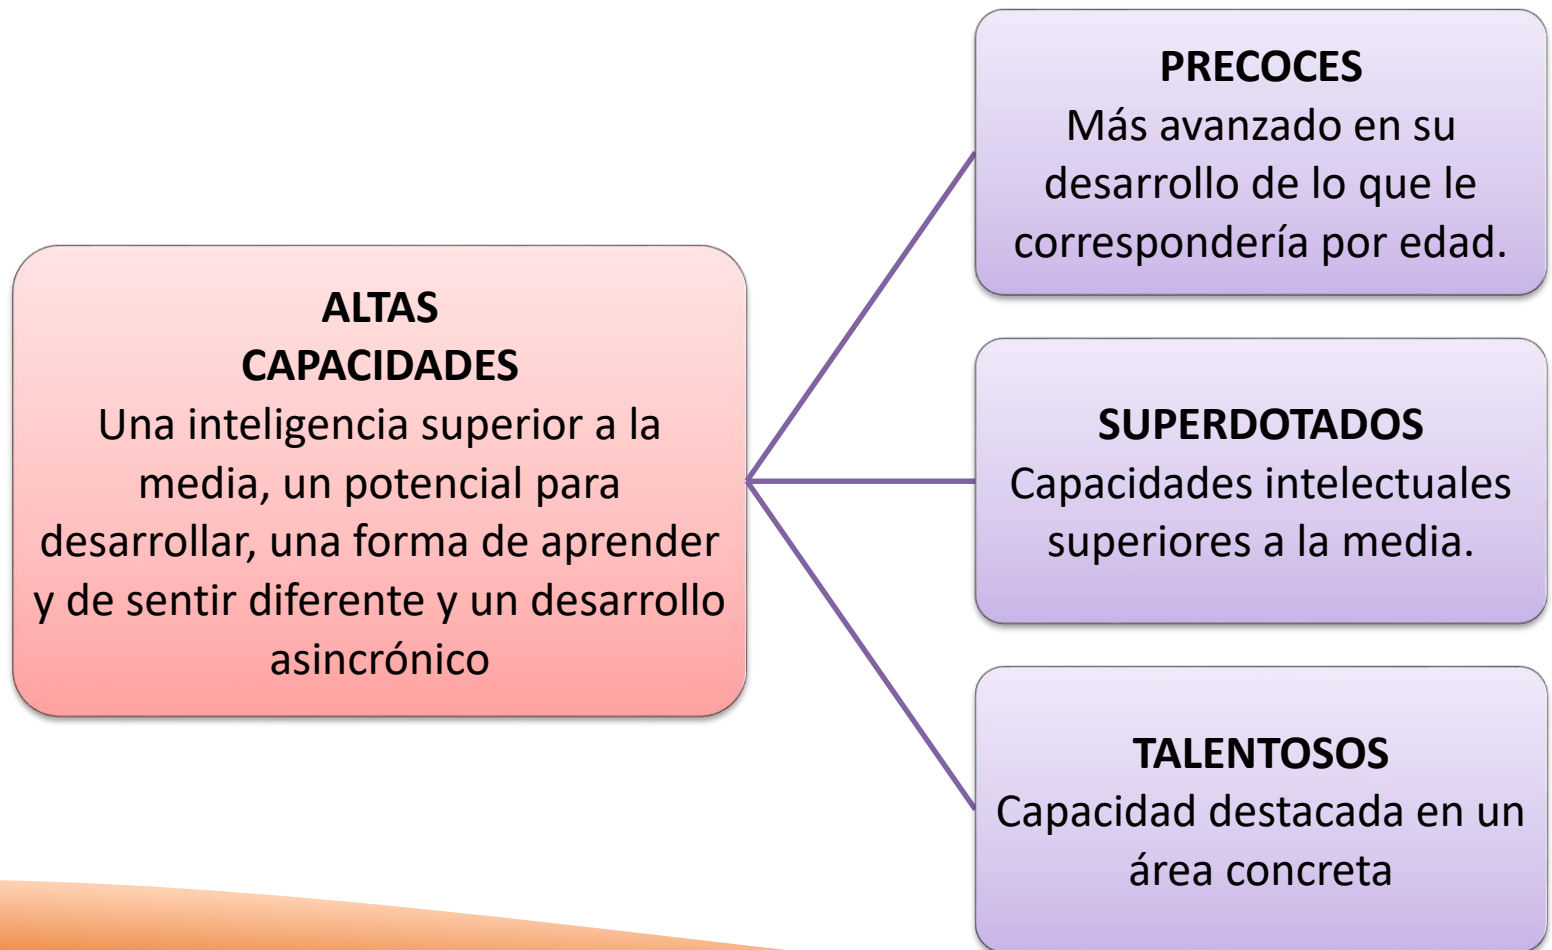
ALTAS CAPACIDADES
Una inteligencia superior a la media, un potencial para desarrollar, una forma de aprender y de sentir diferente y un desarrollo asincrónico

PRECOCES
Más avanzado en su desarrollo de lo que le correspondería por edad.

SUPERDOTADOS
Capacidades intelectuales superiores a la media.

TALENTOSOS
Capacidad destacada en un área concreta